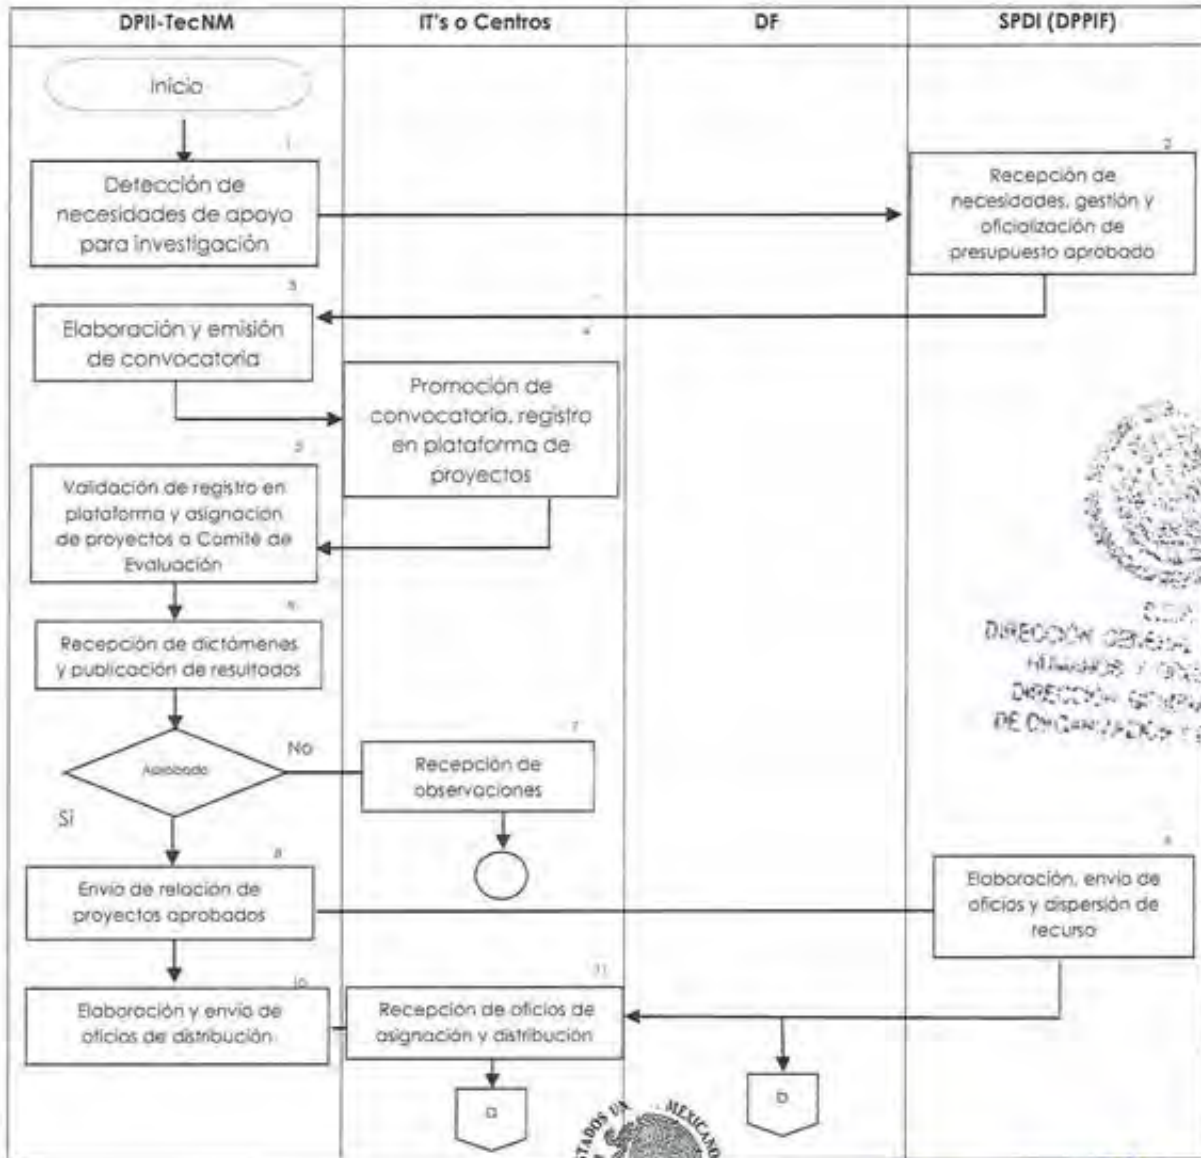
| DPII-TecNM | IT's o Centros | DF | SPDI (DPPIF) |
|---|---|---|---|

Inicio

1
Detección de necesidades de apoyo para investigación

2
Recepción de necesidades, gestión y oficialización de presupuesto aprobado

3
Elaboración y emisión de convocatoria

4
Promoción de convocatoria, registro en plataforma de proyectos

5
Validación de registro en plataforma y asignación de proyectos a Comité de Evaluación

6
Recepción de dictámenes y publicación de resultados

Aprobado

No

Sí

7
Recepción de observaciones

8
Envío de relación de proyectos aprobados

9
Elaboración, envío de oficios y dispersión de recurso

10
Elaboración y envío de oficios de distribución

11
Recepción de oficios de asignación y distribución

a

b

SEP
DIRECCIÓN GENERAL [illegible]
HUMANOS Y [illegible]
DIRECCIÓN GENERAL
DE ORGANIZACIÓN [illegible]

ESTADOS UNIDOS MEXICANOS